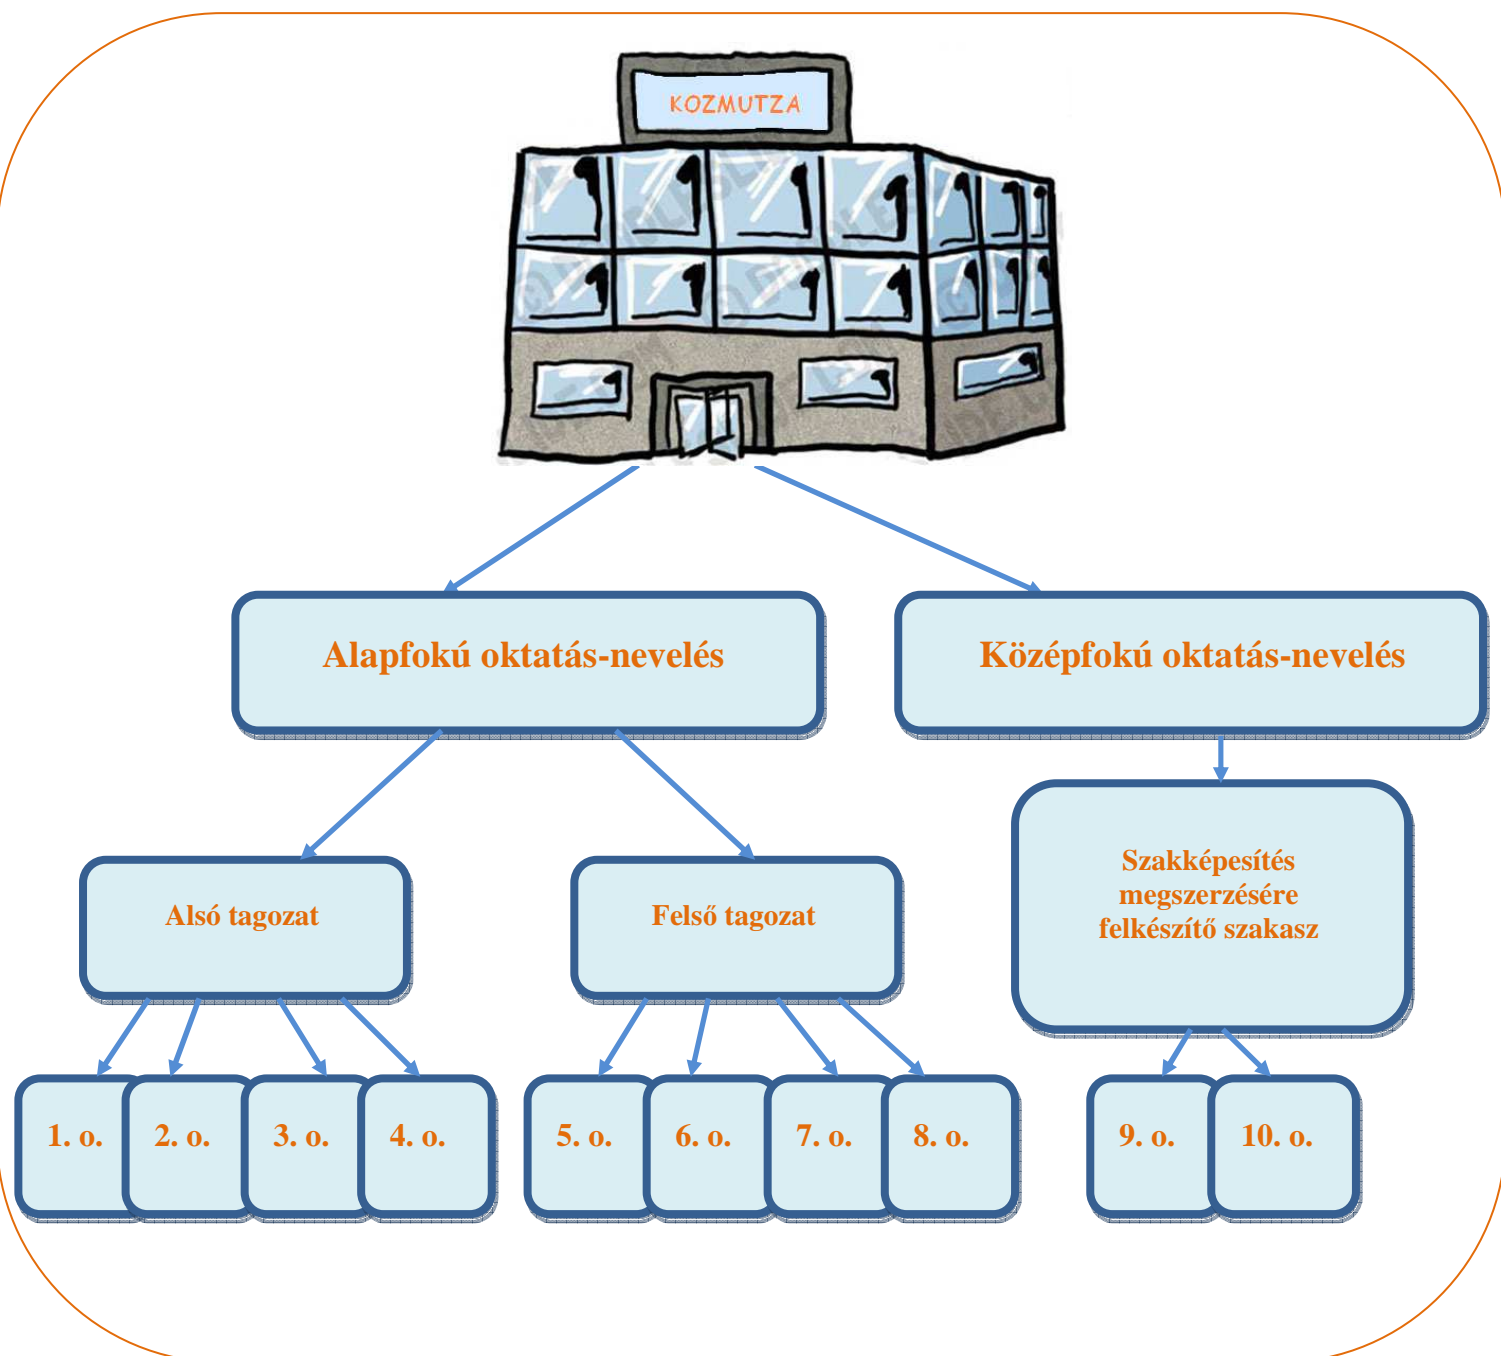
KOZMUTZA

Alapfokú oktatás-nevelés

Középfokú oktatás-nevelés

Alsó tagozat

Felső tagozat

Szakképesítés megszerzésére felkészítő szakasz

1. o.
2. o.
3. o.
4. o.
5. o.
6. o.
7. o.
8. o.
9. o.
10. o.